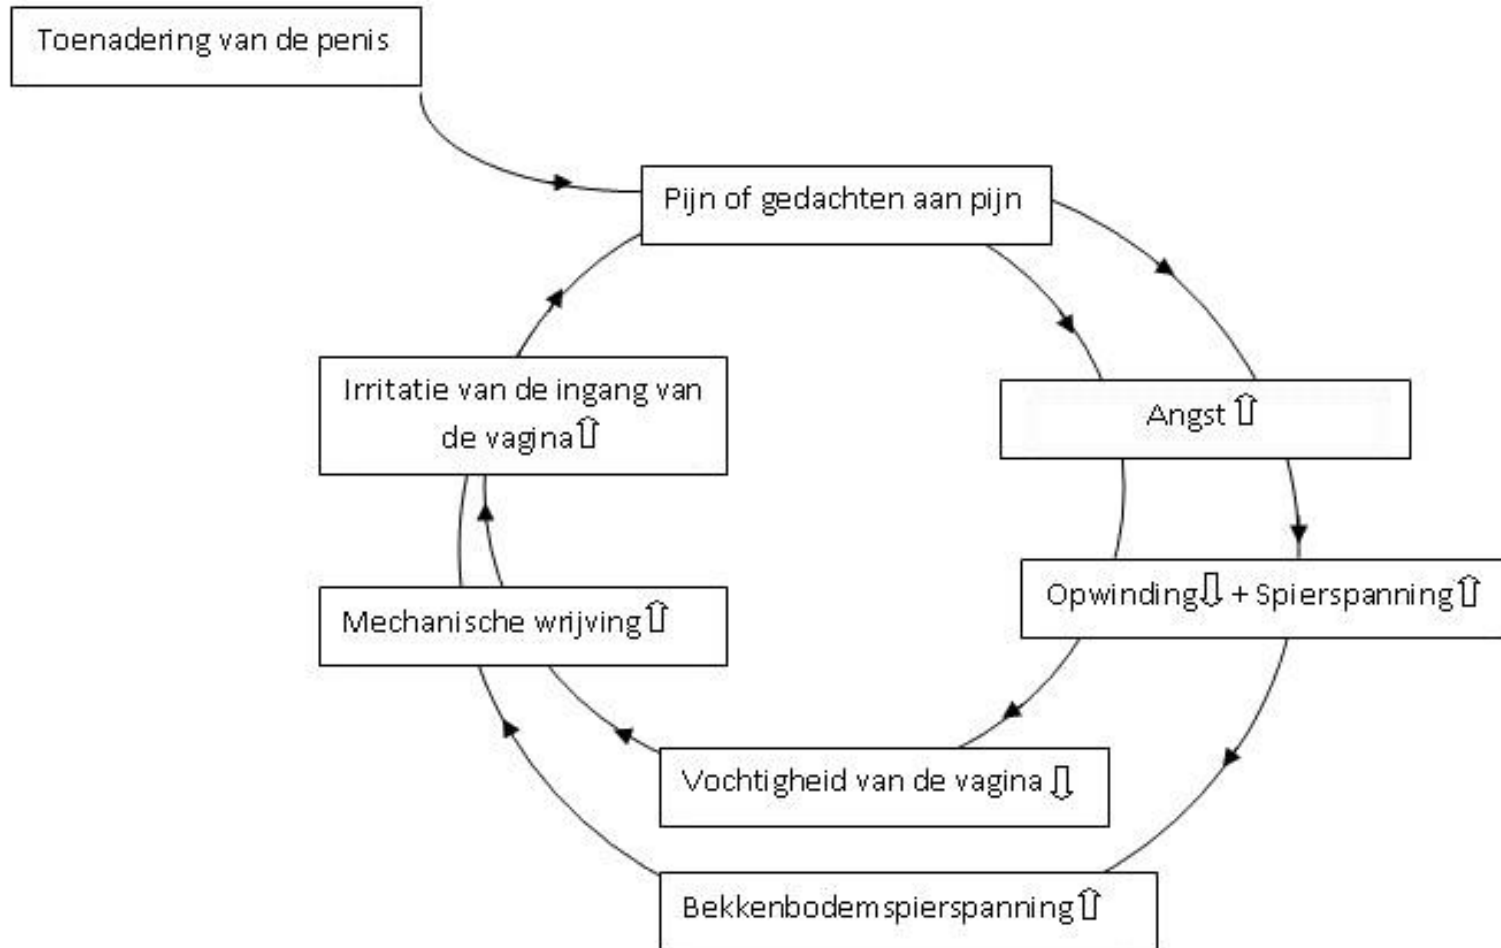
Toenadering van de penis

Pijn of gedachten aan pijn

Angst ⇧

Opwinding⇩ + Spierspanning⇧

Vochtigheid van de vagina ⇩

Bekkenbodemspierspanning⇧

Mechanische wrijving⇧

Irritatie van de ingang van de vagina⇧